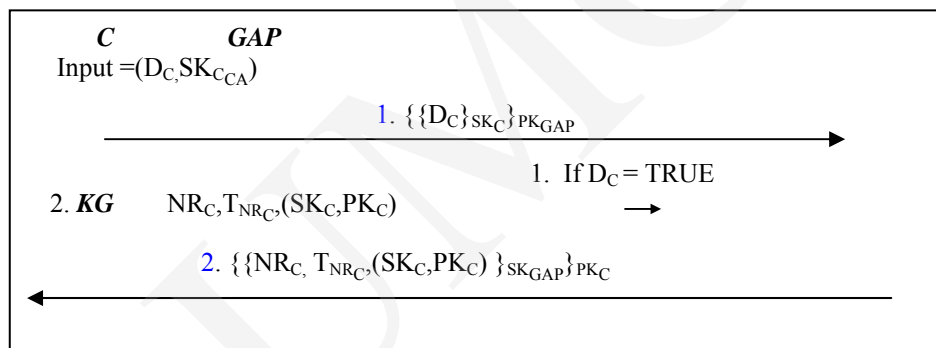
*C* *GAP*

Input =($D_C$, $SK_{C_{CA}}$)

1. $\{\{D_C\}_{SK_C}\}_{PK_{GAP}}$

1. If $D_C$ = TRUE

2. ***KG*** $NR_C, T_{NR_C}, (SK_C, PK_C)$

2. $\{\{NR_C, T_{NR_C}, (SK_C, PK_C)\}_{SK_{GAP}}\}_{PK_C}$